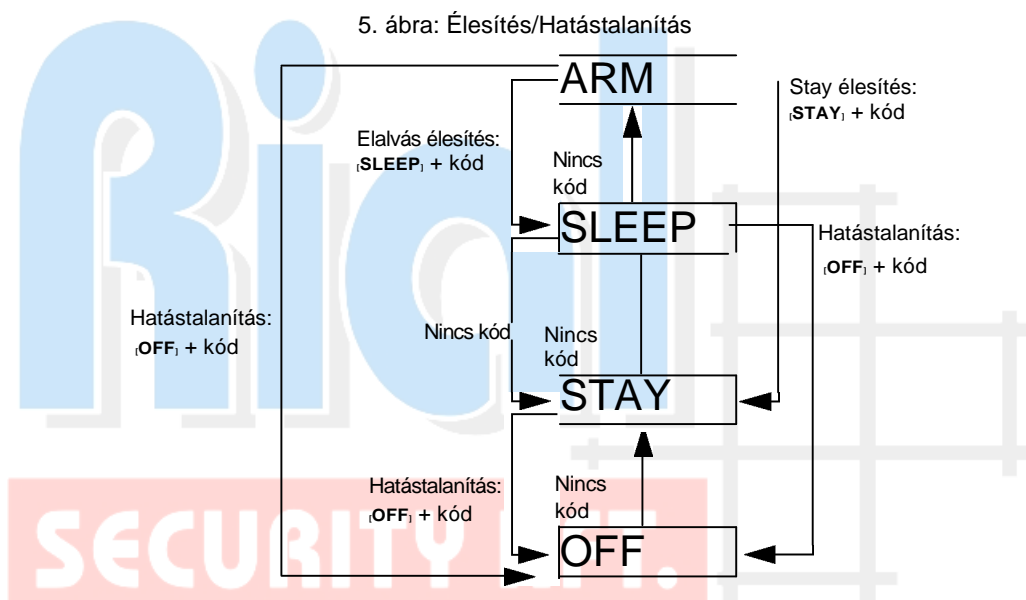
5. ábra: Élesítés/Hatástalanítás

ARM

Stay élesítés: [STAY] + kód

Elalvás élesítés: [SLEEP] + kód

Nincs kód

SLEEP

Hatástalanítás: [OFF] + kód

Hatástalanítás: [OFF] + kód

Nincs kód

Nincs kód

STAY

Hatástalanítás: [OFF] + kód

Nincs kód

OFF

SECURITY KFT.